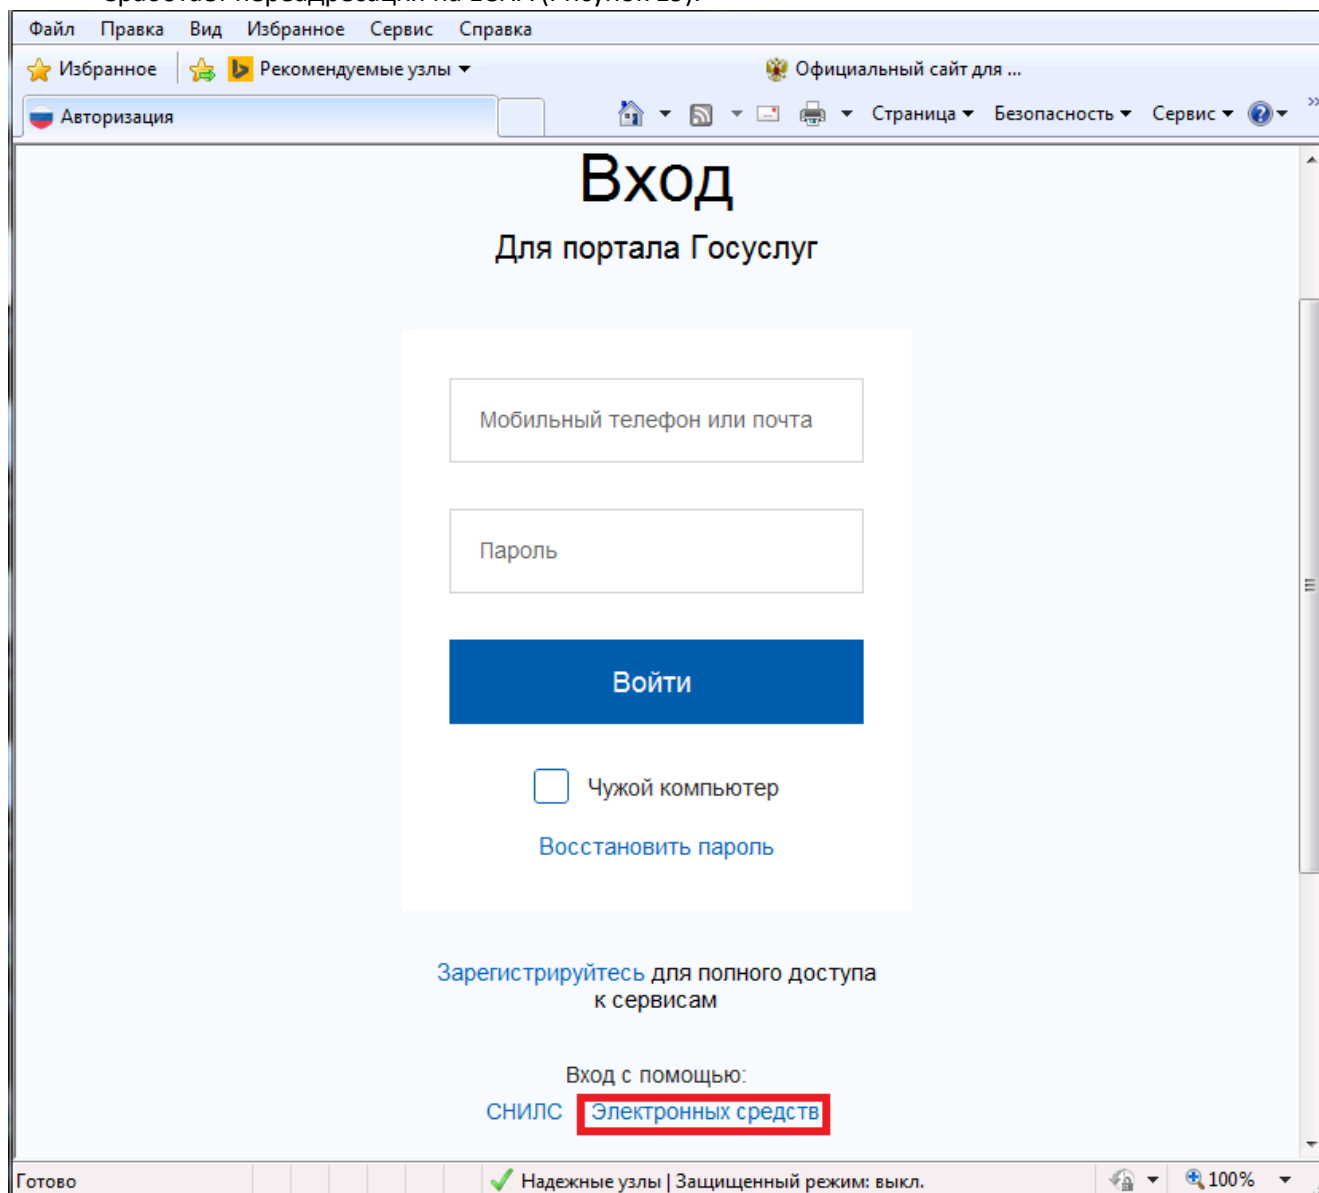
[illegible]

Файл Правка Вид Избранное Сервис Справка

Избранное Рекомендуемые узлы Официальный сайт для ...

Авторизация

Страница Безопасность Сервис

Вход

Для портала Госуслуг

Мобильный телефон или почта

Пароль

Войти

Чужой компьютер

Восстановить пароль

Зарегистрируйтесь для полного доступа к сервисам

Вход с помощью:

СНИЛС Электронных средств

Готово

Надежные узлы | Защищенный режим: выкл.

100%